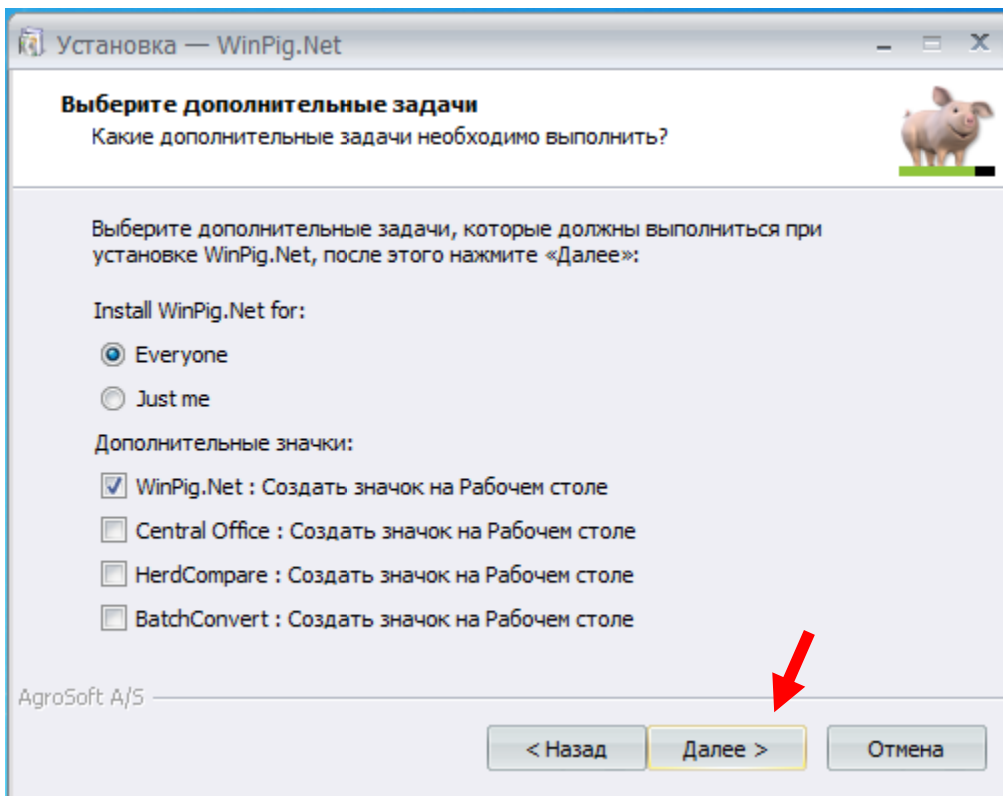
Установка — WinPig.Net

Выберите дополнительные задачи

Какие дополнительные задачи необходимо выполнить?

Выберите дополнительные задачи, которые должны выполниться при установке WinPig.Net, после этого нажмите «Далее»:

Install WinPig.Net for:

Everyone

Just me

Дополнительные значки:

WinPig.Net : Создать значок на Рабочем столе

Central Office : Создать значок на Рабочем столе

HerdCompare : Создать значок на Рабочем столе

BatchConvert : Создать значок на Рабочем столе

AgroSoft A/S

< Назад

Далее >

Отмена